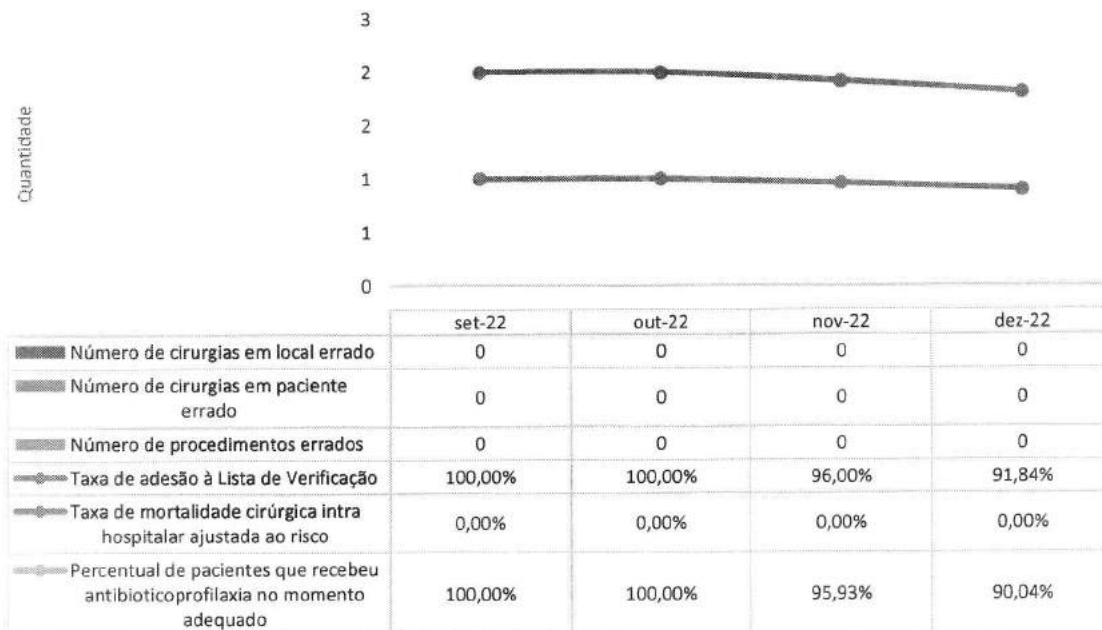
Quantidade

3

2

2

1

1

0

| | set-22 | out-22 | nov-22 | dez-22 |
|---|---|---|---|---|
| Número de cirurgias em local errado | 0 | 0 | 0 | 0 |
| Número de cirurgias em paciente errado | 0 | 0 | 0 | 0 |
| Número de procedimentos errados | 0 | 0 | 0 | 0 |
| Taxa de adesão à Lista de Verificação | 100,00% | 100,00% | 96,00% | 91,84% |
| Taxa de mortalidade cirúrgica intra hospitalar ajustada ao risco | 0,00% | 0,00% | 0,00% | 0,00% |
| Percentual de pacientes que recebeu antibioticoprofilaxia no momento adequado | 100,00% | 100,00% | 95,93% | 90,04% |